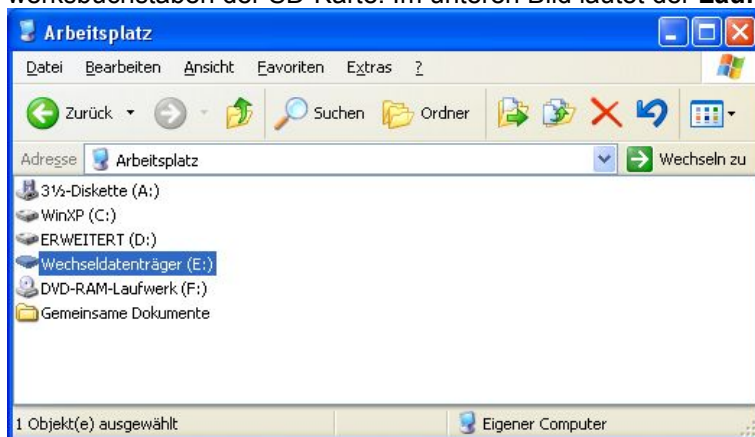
werkbuchstaben der CF-Karte. Im unteren Bild lautet der Lauf

Arbeitsplatz

Datei Bearbeiten Ansicht Favoriten Extras ?

Zurück Suchen Ordner

Adresse Arbeitsplatz Wechseln zu

3½-Diskette (A:)
WinXP (C:)
ERWEITERT (D:)
Wechseldatenträger (E:)
DVD-RAM-Laufwerk (F:)
Gemeinsame Dokumente

1 Objekt(e) ausgewählt Eigener Computer